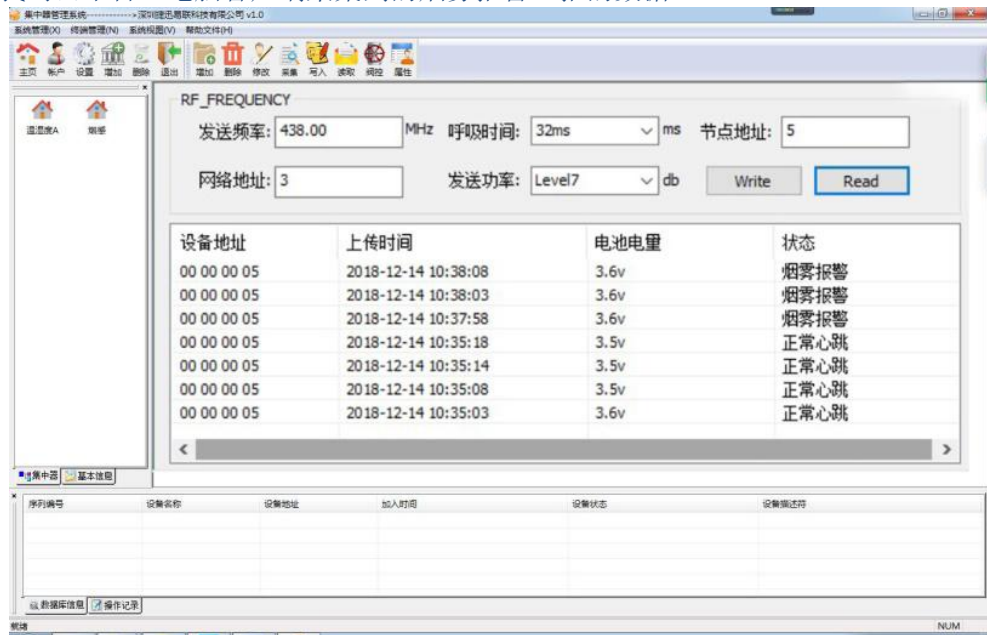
集中器管理系统------------>深圳捷思联科技有限公司 v1.0

系统管理(X) 终端管理(N) 系统视图(V) 帮助文件(H)

主页 帐户 设置 增加 删除 退出 增加 删除 修改 采集 写入 读取 阀控 属性

温湿度A 烟感

RF_FREQUENCY

发送频率: 438.00 MHz 呼吸时间: 32ms ms 节点地址: 5

网络地址: 3 发送功率: Level7 db Write Read

| 设备地址 | 上传时间 | 电池电量 | 状态 |
|---|---|---|---|
| 00 00 00 05 | 2018-12-14 10:38:08 | 3.6v | 烟雾报警 |
| 00 00 00 05 | 2018-12-14 10:38:03 | 3.6v | 烟雾报警 |
| 00 00 00 05 | 2018-12-14 10:37:58 | 3.6v | 烟雾报警 |
| 00 00 00 05 | 2018-12-14 10:35:18 | 3.5v | 正常心跳 |
| 00 00 00 05 | 2018-12-14 10:35:14 | 3.5v | 正常心跳 |
| 00 00 00 05 | 2018-12-14 10:35:08 | 3.5v | 正常心跳 |
| 00 00 00 05 | 2018-12-14 10:35:03 | 3.6v | 正常心跳 |

集中器 基本信息

| 序列编号 | 设备名称 | 设备地址 | 加入时间 | 设备状态 | 设备描述符 |
|---|---|---|---|---|---|

数据库信息 操作记录

就绪 NUM